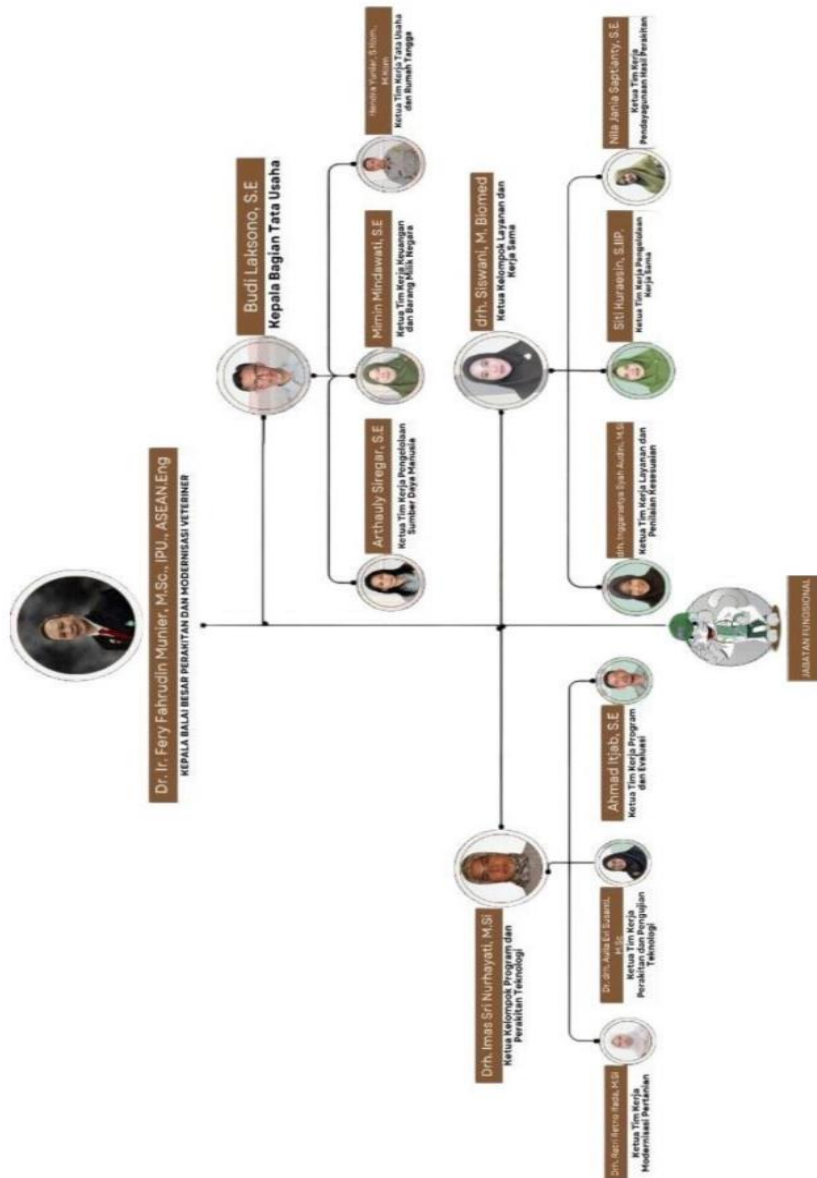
Dr. Ir. Fery Fakrudin Munier, M.Sc., IPU., ASEAN.Eng
KEPALA BALAI BESAR PERAKITAN DAN MODERNISASI VETERINER

Budi Laksono, S.E
Kepala Bagian Tata Usaha

Arthauly Siregar, S.E
Ketua Tim Kerja Pengelolaan Sumber Daya Manusia

Mimin Mindawati, S.E
Ketua Tim Kerja Keuangan dan Barang Milik Negara

Hendra Yundar, S.Kom, M.Kom
Ketua Tim Kerja Tata Usaha dan Rumah Tangga

drh. Siswani, M. Biomed
Ketua Kelompok Layanan dan Kerja Sama

drh. Inggarsetya Syah Audini, M.Si
Ketua Tim Kerja Layanan dan Penilaian Kesesuaian

Siti Kuraesin, S.IP.
Ketua Tim Kerja Pengelolaan Kerja Sama

Nita Jania Saptanty, S.E
Ketua Tim Kerja Pendayagunaan Hasil Perakitan

Drh. Imas Sri Nurhayati, M.Si
Ketua Kelompok Program dan Perakitan Teknologi

Drh. Ratri Retno Rada, M.Si
Ketua Tim Kerja Modernisasi Pertanian

Dr. drh. Aurla Eri Susanti
Ketua Tim Kerja Perakitan dan Pengujian Teknologi

Ahmad Itjab, S.E
Ketua Tim Kerja Program dan Evaluasi

JABATAN FUNGSIONAL